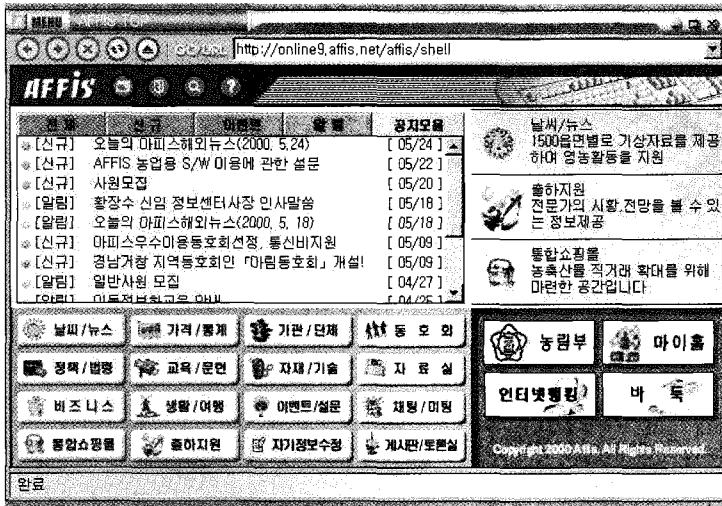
AFFIS TOP

http://online9.affis.net/affis/shell

AFFIS

공지모음

[신규] 오늘의 아피스해외뉴스(2000. 5.24) [ 05/24 ]
[신규] AFFIS 농업용 S/W 이용에 관한 설문 [ 05/22 ]
[신규] 사원모집 [ 05/20 ]
[알림] 황장수 신임 정보센터사장 인사말씀 [ 05/18 ]
[알림] 오늘의 아피스해외뉴스(2000. 5. 18) [ 05/18 ]
[신규] 아피스우수이용동호회선정, 통신비지원 [ 05/09 ]
[신규] 경남거창 지역동호회인 「마림동호회」 개설! [ 05/09 ]
[알림] 일반사원 모집 [ 04/27 ]
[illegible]

날씨/뉴스
1500읍면별로 기상자료를 제공하여 영농활동을 지원

출하지원
전문가의 시황,전망을 볼 수 있는 정보제공

통합쇼핑몰
농축산물 직거래 확대를 위해 마련한 공간입니다

날씨/뉴스
가격/통계
기관/단체
동 호 회
정책/법령
교육/문헌
자재/기술
자 료 실
비즈니스
생활/여행
이벤트/설문
채팅/미팅
통합쇼핑몰
출하지원
자기정보수정
게시판/토론실

농림부
마이홈
인터넷뱅킹
바 둑

Copyright 2000 Affis. All Rights Reserved.

완료